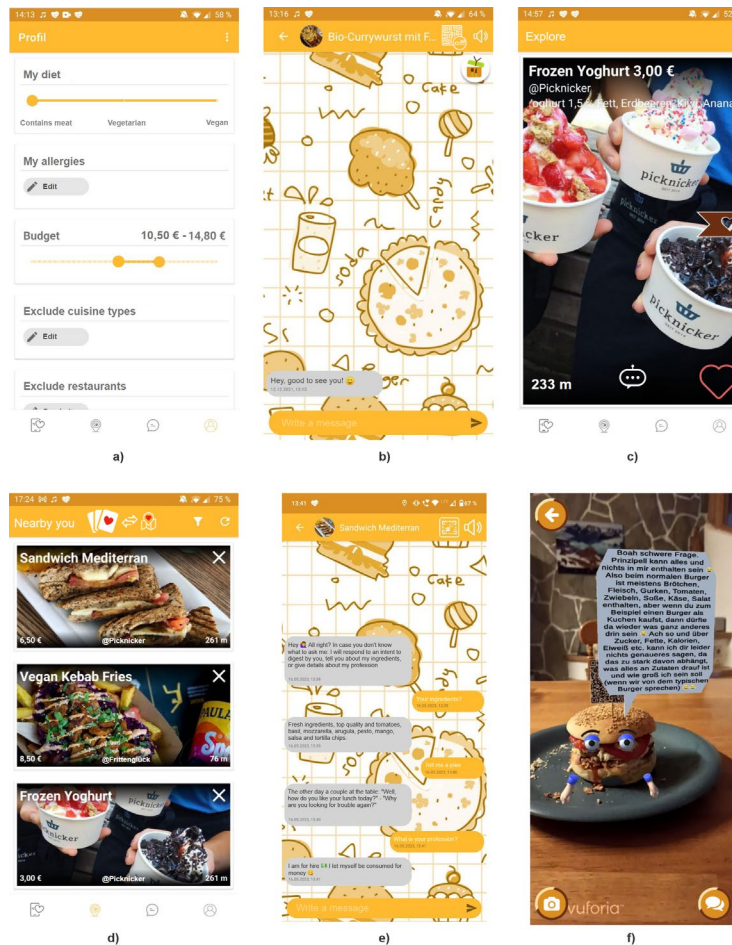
14:13 58 %

Profil

My diet

Contains meat Vegetarian Vegan

My allergies

Edit

Budget 10,50 € - 14,80 €

Exclude cuisine types

Edit

Exclude restaurants

a)

13:16 64 %

Bio-Currywurst mit F...

Cake

Hey, good to see you!

Write a message

b)

14:57 52

Explore

Frozen Yoghurt 3,00 €

@Picknicker

Joghurt 1,5 % Fett, Erdbeeren, Kiwi, Anana

picknicker

233 m

c)

17:24 75 %

Nearby you

Sandwich Mediterran

6,50 € @Picknicker 261 m

Vegan Kebab Fries

8,50 € @Frittenglück 76 m

Frozen Yoghurt

3,00 € @Picknicker 261 m

d)

13:41 67 %

Sandwich Mediterran

Cake

Hey All right? In case you don't know what to ask me: I will respond to an intent to digest by you, tell you about my ingredients, or give details about my profession

Your ingredients?

Fresh ingredients, top quality and tomatoes, basil, mozzarella, arugula, pesto, mango, salsa and tortilla chips.

Let me a joke

The other day a couple at the table: "Well, how do you like your lunch today?" - "Why are you looking for trouble again?"

What is your profession?

I am for hire I let myself be consumed for money

Write a message

e)

Boah schwere Frage. Prinzipiell kann alles und nichts in mir enthalten sein. Also beim normalen Burger ist meistens Brötchen, Fleisch, Gurken, Tomaten, Zwiebeln, Soße, Käse, Salat enthalten, aber wenn du zum Beispiel einen Burger als Kuchen kaufst, dann dürfte da wieder was ganz anderes drin sein. Ach so und über Zucker, Fette, Kalorien, Eiweiß etc. kann ich dir leider nichts genaueres sagen, da das zu stark davon abhängt, was alles an Zutaten drauf ist und wie groß ich sein soll (wenn wir von dem typischen Burger sprechen)

vuforia

f)